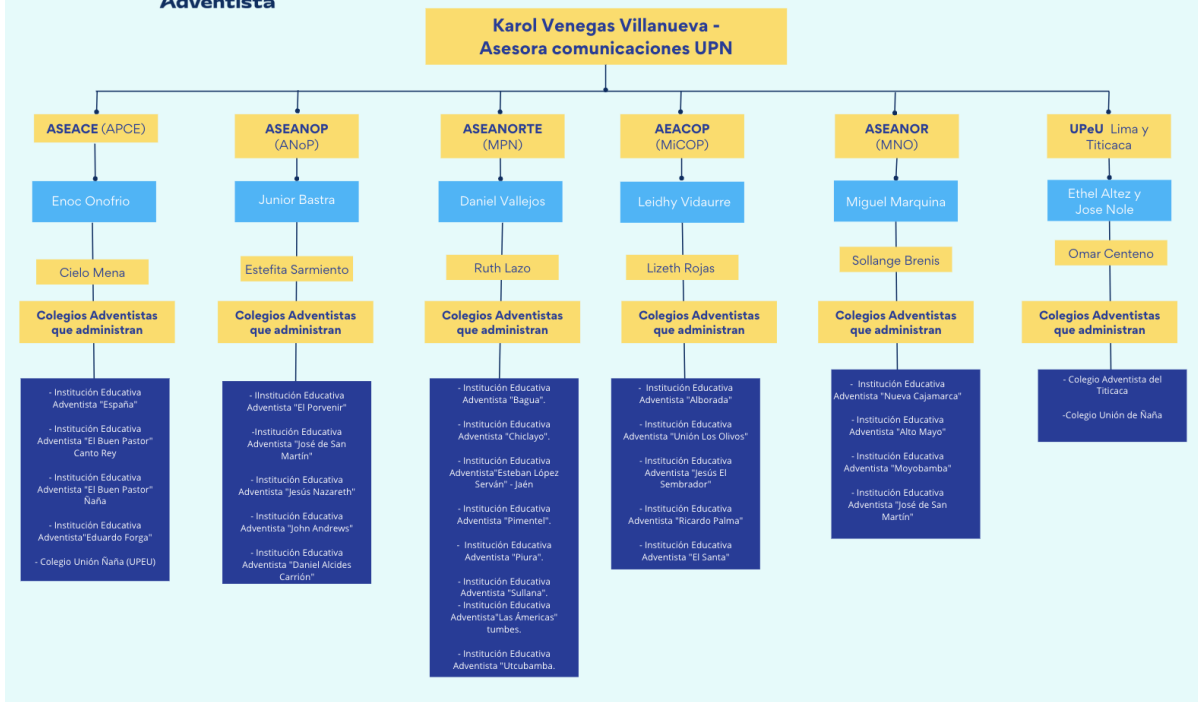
Adventista

Karol Venegas Villanueva - Asesora comunicaciones UPN

ASEACE (APCE)

Enoc Onofrio

Cielo Mena

Colegios Adventistas que administran

- Institución Educativa Adventista "España"

- Institución Educativa Adventista "El Buen Pastor" Canto Rey

- Institución Educativa Adventista "El Buen Pastor" Ñaña

- Institución Educativa Adventista"Eduardo Forga"

- Colegio Unión Ñaña (UPEU)

ASEANOP (ANoP)

Junior Bastra

Estefita Sarmiento

Colegios Adventistas que administran

- IInstitución Educativa Adventista "El Porvenir"

-Institución Educativa Adventista "José de San Martín"

- Institución Educativa Adventista "Jesús Nazareth"

- Institución Educativa Adventista "John Andrews"

- Institución Educativa Adventista "Daniel Alcides Carrión"

ASEANORTE (MPN)

Daniel Vallejos

Ruth Lazo

Colegios Adventistas que administran

- Institución Educativa Adventista "Bagua".

- Institución Educativa Adventista "Chiclayo".

- Institución Educativa Adventista"Esteban López Serván" - Jaén

- Institución Educativa Adventista "Pimentel".

- Institución Educativa Adventista "Piura".

- Institución Educativa Adventista "Sullana".
- Institución Educativa Adventista"Las Américas" tumbes.

- Institución Educativa Adventista "Utcubamba.

AEACOP (MiCOP)

Leidhy Vidaurre

Lizeth Rojas

Colegios Adventistas que administran

- Institución Educativa Adventista "Alborada"

- Institución Educativa Adventista "Unión Los Olivos"

- Institución Educativa Adventista "Jesús El Sembrador"

- Institución Educativa Adventista "Ricardo Palma"

- Institución Educativa Adventista "El Santa"

ASEANOR (MNO)

Miguel Marquina

Sollange Brenis

Colegios Adventistas que administran

- Institución Educativa Adventista "Nueva Cajamarca"

- Institución Educativa Adventista "Alto Mayo"

- Institución Educativa Adventista "Moyobamba"

- Institución Educativa Adventista "José de San Martín"

UPeU Lima y Titicaca

Ethel Altez y Jose Nole

Omar Centeno

Colegios Adventistas que administran

- Colegio Adventista del Titicaca

-Colegio Unión de Ñaña